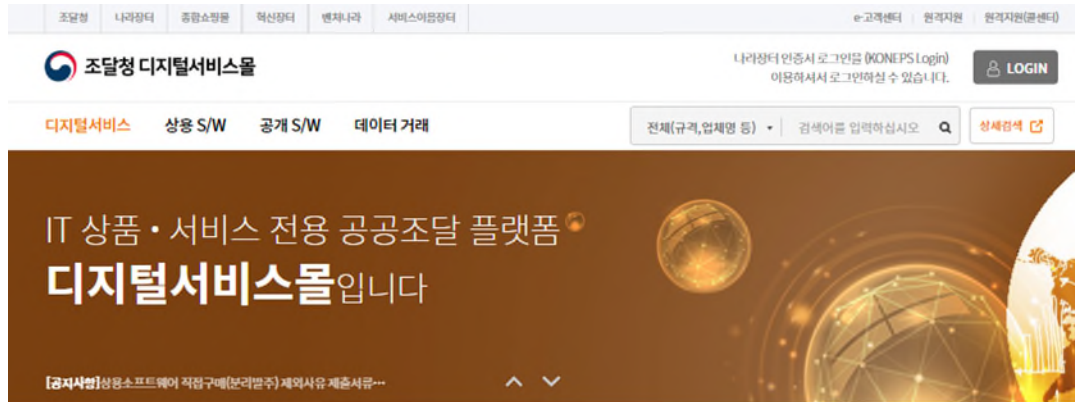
조달청 | 나라장터 | 종합쇼핑몰 | 혁신장터 | 벤처나라 | 서비스이음장터

e-고객센터 | 원격지원 | 원격지원(콜센터)

조달청 디지털서비스몰

나라장터 인증서 로그인을 (KONEPS Login) 이용하셔서 로그인하실 수 있습니다.

LOGIN

디지털서비스 상용 S/W 공개 S/W 데이터 거래

전체(규격,업체명 등) 검색어를 입력하십시오

상세검색

IT 상품 • 서비스 전용 공공조달 플랫폼

디지털서비스몰입니다

[공지사항]상용소프트웨어 직접구매(분리발주) 제외사유 제출서류···